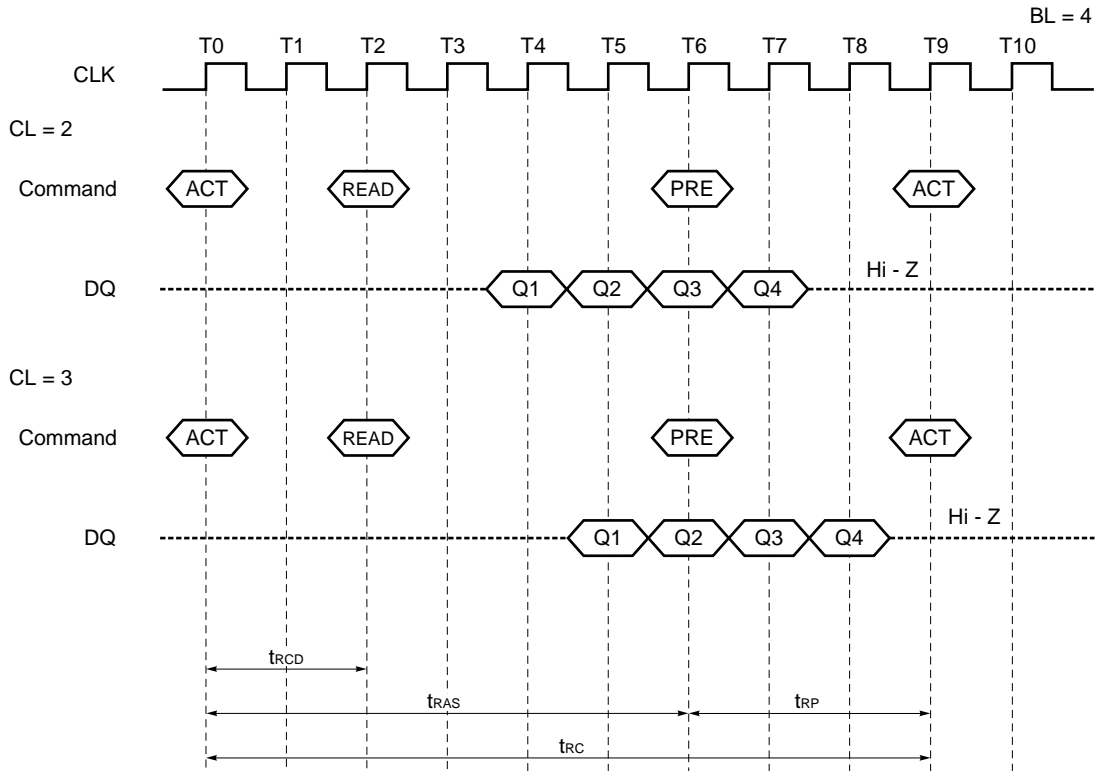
BL = 4

T0 T1 T2 T3 T4 T5 T6 T7 T8 T9 T10

CLK

CL = 2

Command ACT READ PRE ACT

DQ Q1 Q2 Q3 Q4 Hi - Z

CL = 3

Command ACT READ PRE ACT

DQ Q1 Q2 Q3 Q4 Hi - Z

$t_{RCD}$

$t_{RAS}$ $t_{RP}$

$t_{RC}$